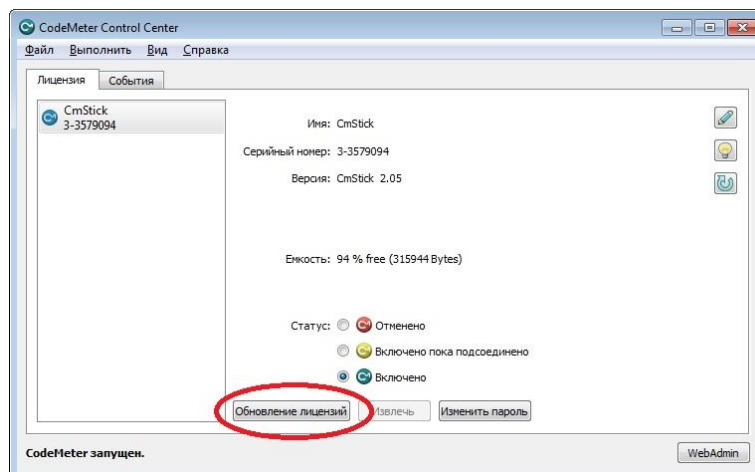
CodeMeter Control Center

Файл Выполнить Вид Справка

Лицензия События

CmStick
3-3579094

Имя: CmStick

Серийный номер: 3-3579094

Версия: CmStick 2.05

Емкость: 94 % free (315944 Bytes)

Статус: Отменено

Включено пока подсоединено

Включено

Обновление лицензий Извлечь Изменить пароль

CodeMeter запущен.

WebAdmin